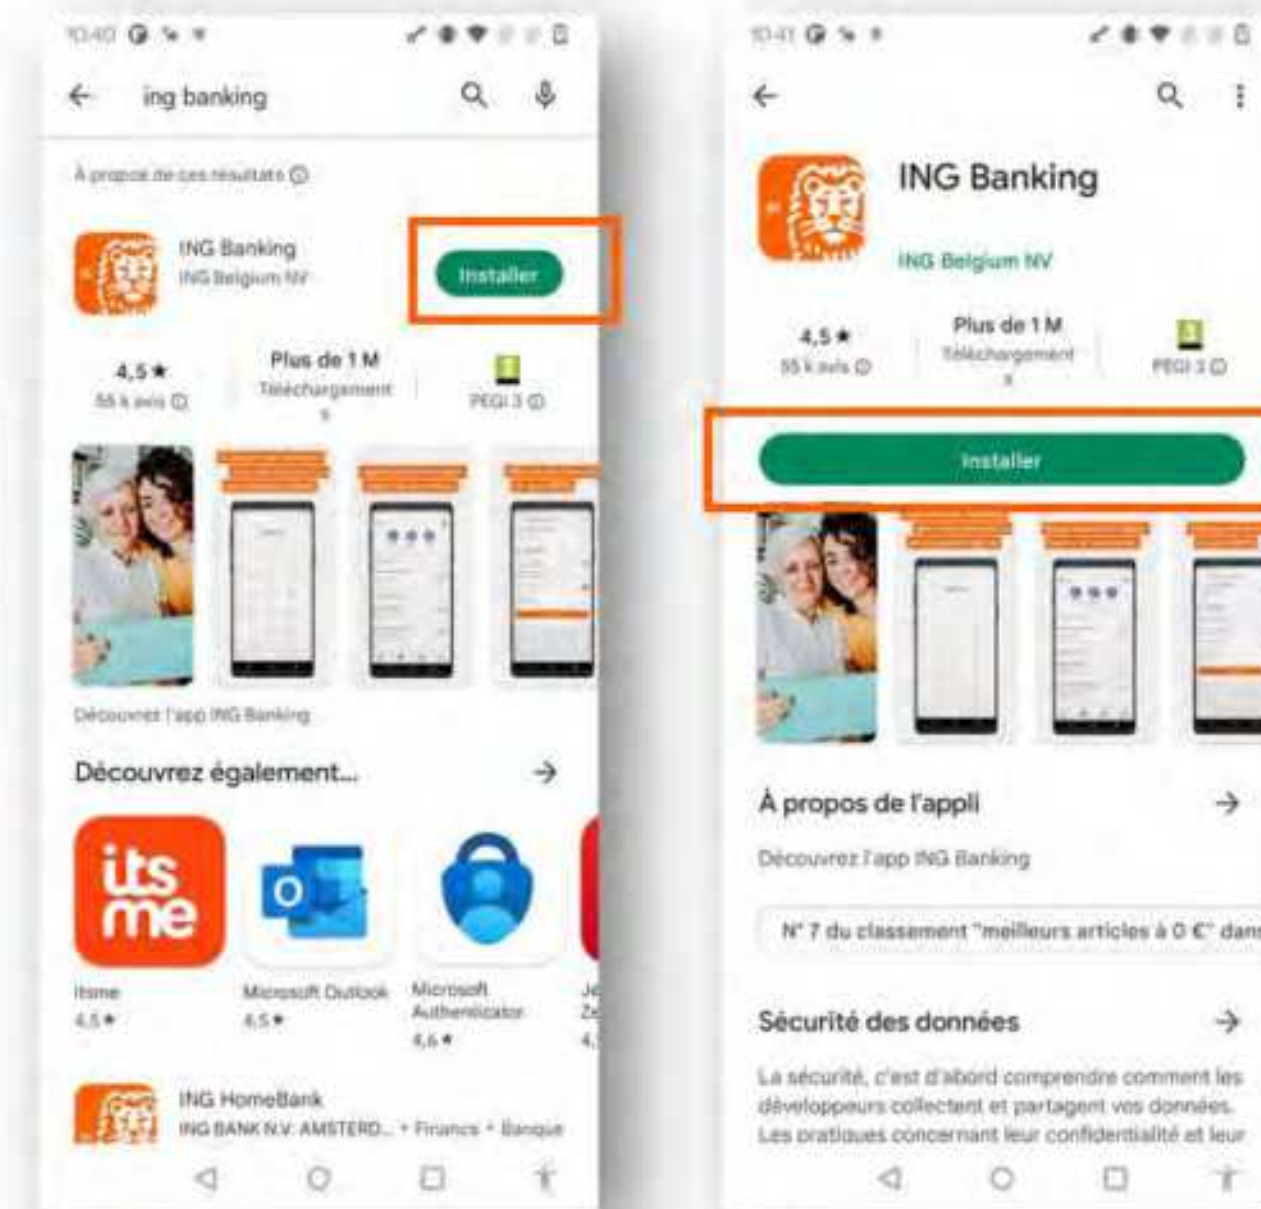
10:40

ing banking

À propos de ces résultats ⓘ

ING Banking
ING Belgium NV

Installer

4,5 ★
55 k avis ⓘ

Plus de 1 M
Téléchargements

PEGI 3 ⓘ

Découvrez l'app ING Banking

Découvrez également...

itsme

Itsme
4,5 ★

Microsoft Outlook
4,5 ★

Microsoft Authenticator
4,6 ★

Je
Ze
4,

ING HomeBank
ING BANK N.V. AMSTERD... • Finance • Banque

10:41

ING Banking

ING Belgium NV

4,5 ★
55 k avis ⓘ

Plus de 1 M
Téléchargements

PEGI 3 ⓘ

Installer

À propos de l'appli

Découvrez l'app ING Banking

N° 7 du classement "meilleurs articles à 0 €" dans

Sécurité des données

La sécurité, c'est d'abord comprendre comment les développeurs collectent et partagent vos données. Les pratiques concernant leur confidentialité et leur